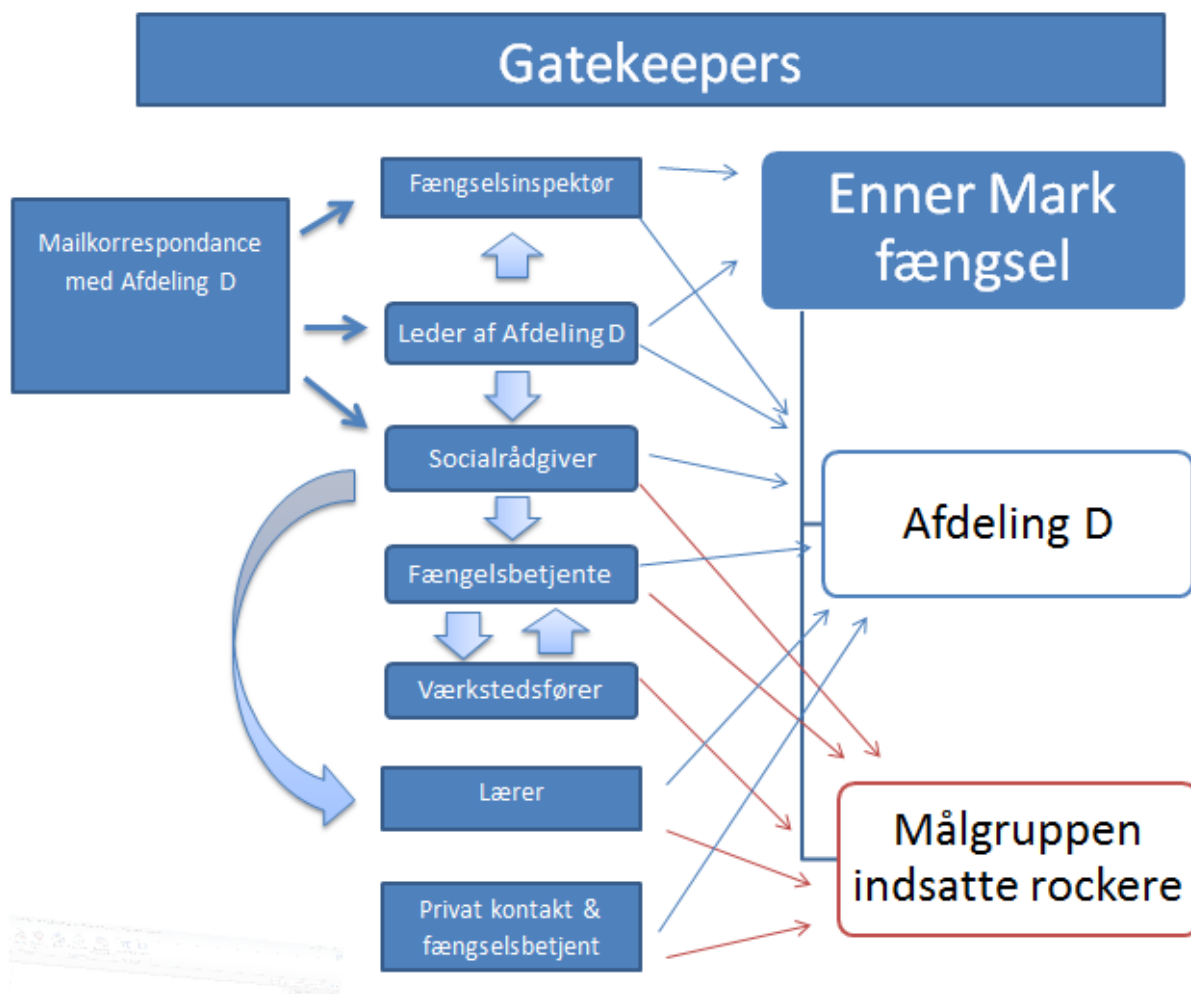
Gatekeepers

Mailkorrespondance med Afdeling D

Fængselsinspektør

Leder af Afdeling D

Socialrådgiver

Fængelsbetjente

Værkstedsfører

Lærer

Privat kontakt & fængselsbetjent

Enner Mark fængsel

Afdeling D

Målgruppen indsatte rockere